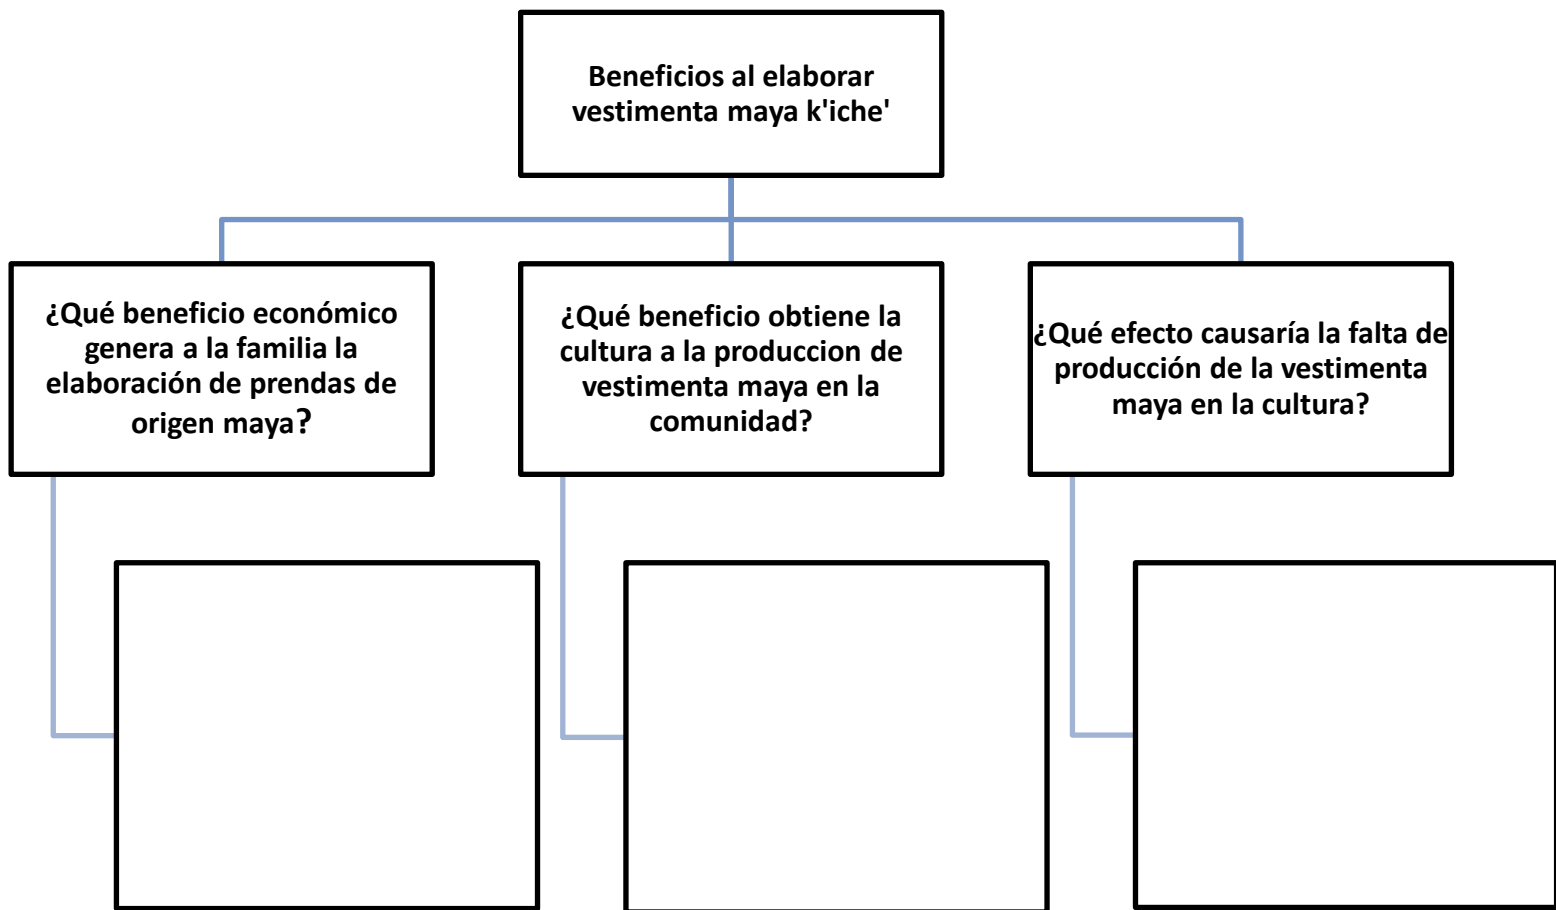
Beneficios al elaborar vestimenta maya k'iche'

¿Qué beneficio económico genera a la familia la elaboración de prendas de origen maya?

¿Qué beneficio obtiene la cultura a la produccion de vestimenta maya en la comunidad?

¿Qué efecto causaría la falta de producción de la vestimenta maya en la cultura?